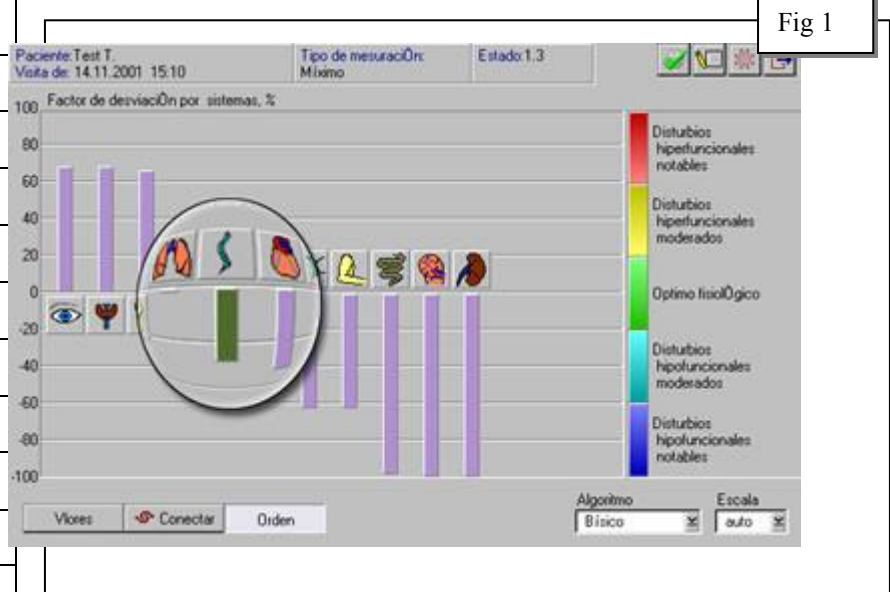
Fig 1

Paciente:Test T.
Visita de: 14.11.2001 15:10

Tipo de mesuraciOn:
Mximo

Estado:1.3

Factor de desviaciOn por sistemas, %

100
80
60
40
20
0
-20
-40
-60
-80
-100

Disturbios hiperfuncionales notables

Disturbios hiperfuncionales moderados

Optimo fisiolOgico

Disturbios hipofuncionales moderados

Disturbios hipofuncionales notables

Vlores
Conectar
Orden

Algoritmo
Bsico

Escala
auto